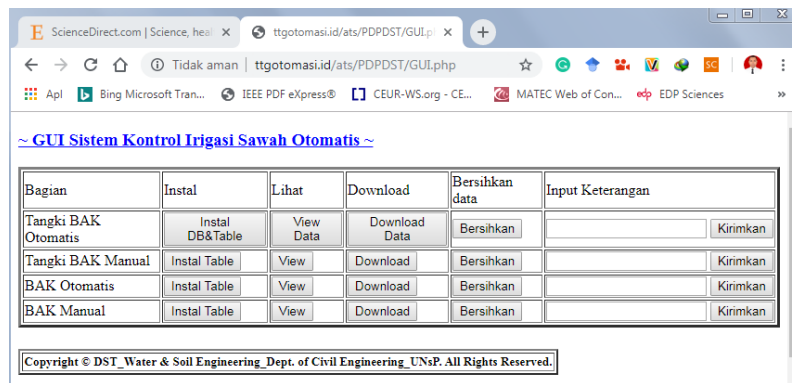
ScienceDirect.com | Science, heal ×
ttgotomasi.id/ats/PDPDST/GUI.p ×
+

Tidak aman | ttgotomasi.id/ats/PDPDST/GUI.php

Apl | Bing Microsoft Tran... | IEEE PDF eXpress® | CEUR-WS.org - CE... | MATEC Web of Con... | EDP Sciences | »

~ GUI Sistem Kontrol Irigasi Sawah Otomatis ~

| Bagian | Instal | Lihat | Download | Bersihkan data | Input Keterangan |
|---|---|---|---|---|---|
| Tangki BAK Otomatis | Instal DB&Table | View Data | Download Data | Bersihkan | Kirimkan |
| Tangki BAK Manual | Instal Table | View | Download | Bersihkan | Kirimkan |
| BAK Otomatis | Instal Table | View | Download | Bersihkan | Kirimkan |
| BAK Manual | Instal Table | View | Download | Bersihkan | Kirimkan |

Copyright © DST_Water & Soil Engineering_Dept. of Civil Engineering_UNsP. All Rights Reserved.